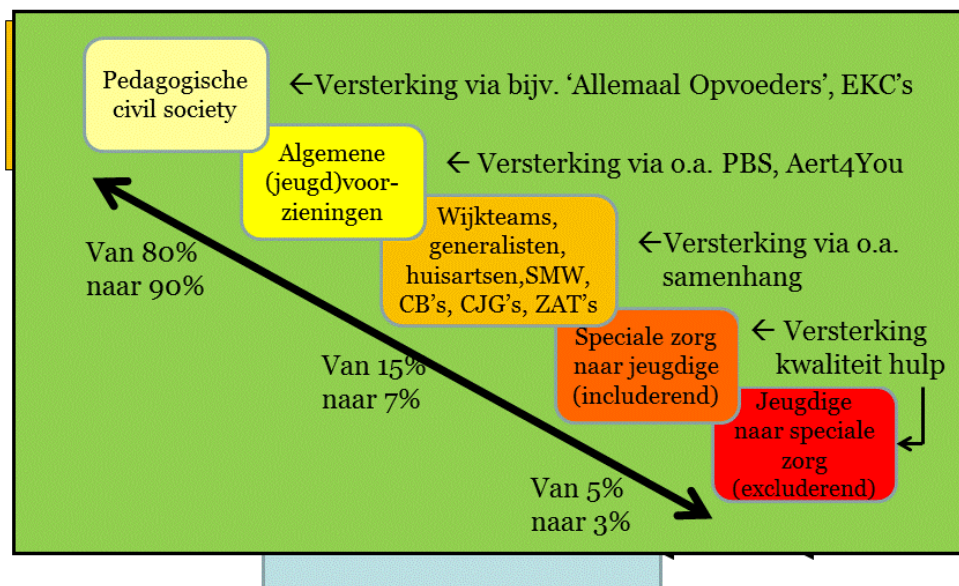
Pedagogische civil society

←Versterking via bijv. ‘Allemaal Opvoeders’, EKC’s

Algemene (jeugd)voorzieningen

← Versterking via o.a. PBS, Aert4You

Wijkteams, generalisten, huisartsen,SMW, CB’s, CJG’s, ZAT’s

←Versterking via o.a. samenhang

Speciale zorg naar jeugdige (includerend)

← Versterking kwaliteit hulp

Jeugdige naar speciale zorg (excluderend)

Van 80% naar 90%

Van 15% naar 7%

Van 5% naar 3%